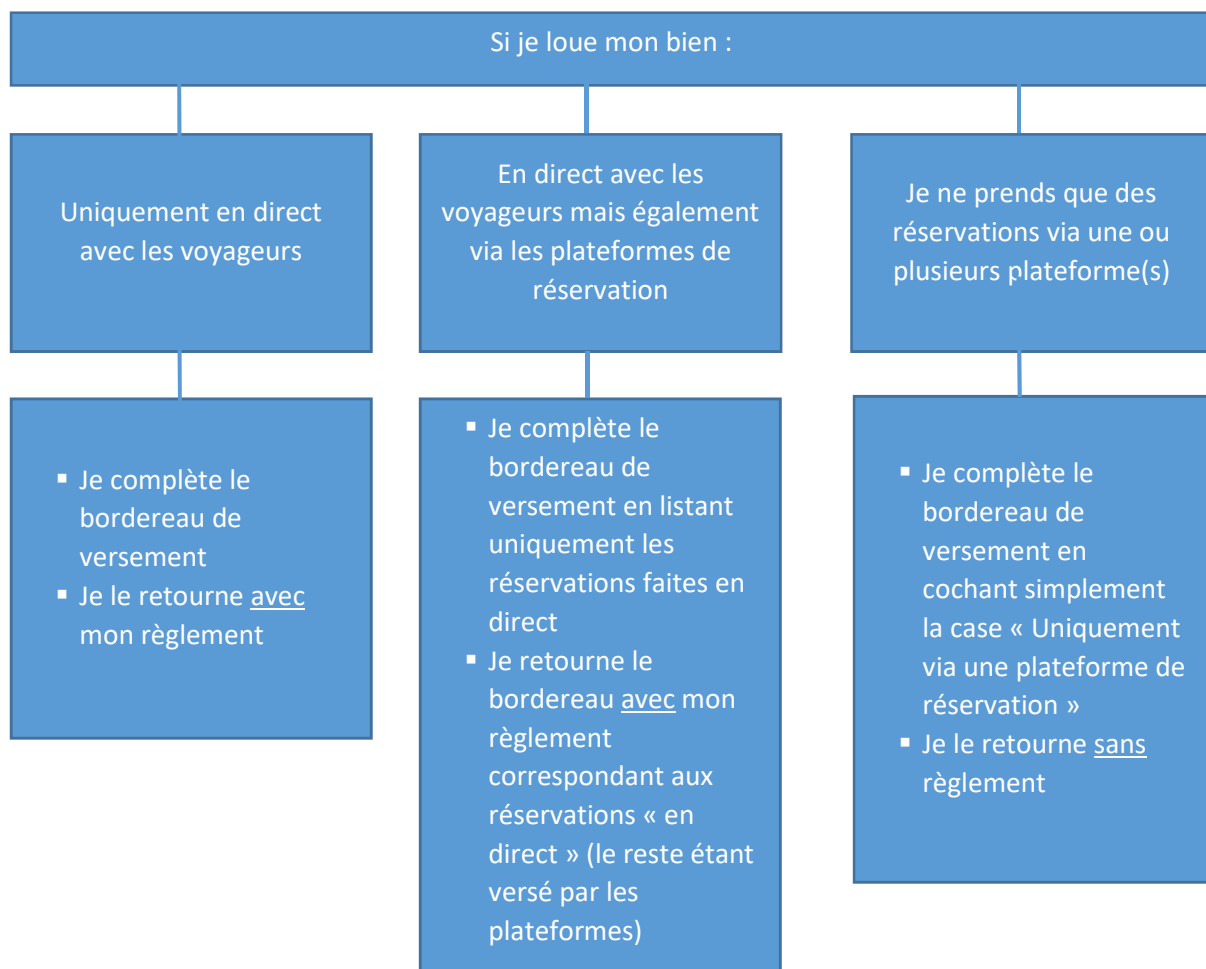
Si je loue mon bien :

Uniquement en direct avec les voyageurs

- Je complète le bordereau de versement
- Je le retourne avec mon règlement

En direct avec les voyageurs mais également via les plateformes de réservation

- Je complète le bordereau de versement en listant uniquement les réservations faites en direct
- Je retourne le bordereau avec mon règlement correspondant aux réservations « en direct » (le reste étant versé par les plateformes)

Je ne prends que des réservations via une ou plusieurs plateforme(s)

- Je complète le bordereau de versement en cochant simplement la case « Uniquement via une plateforme de réservation »
- Je le retourne sans règlement